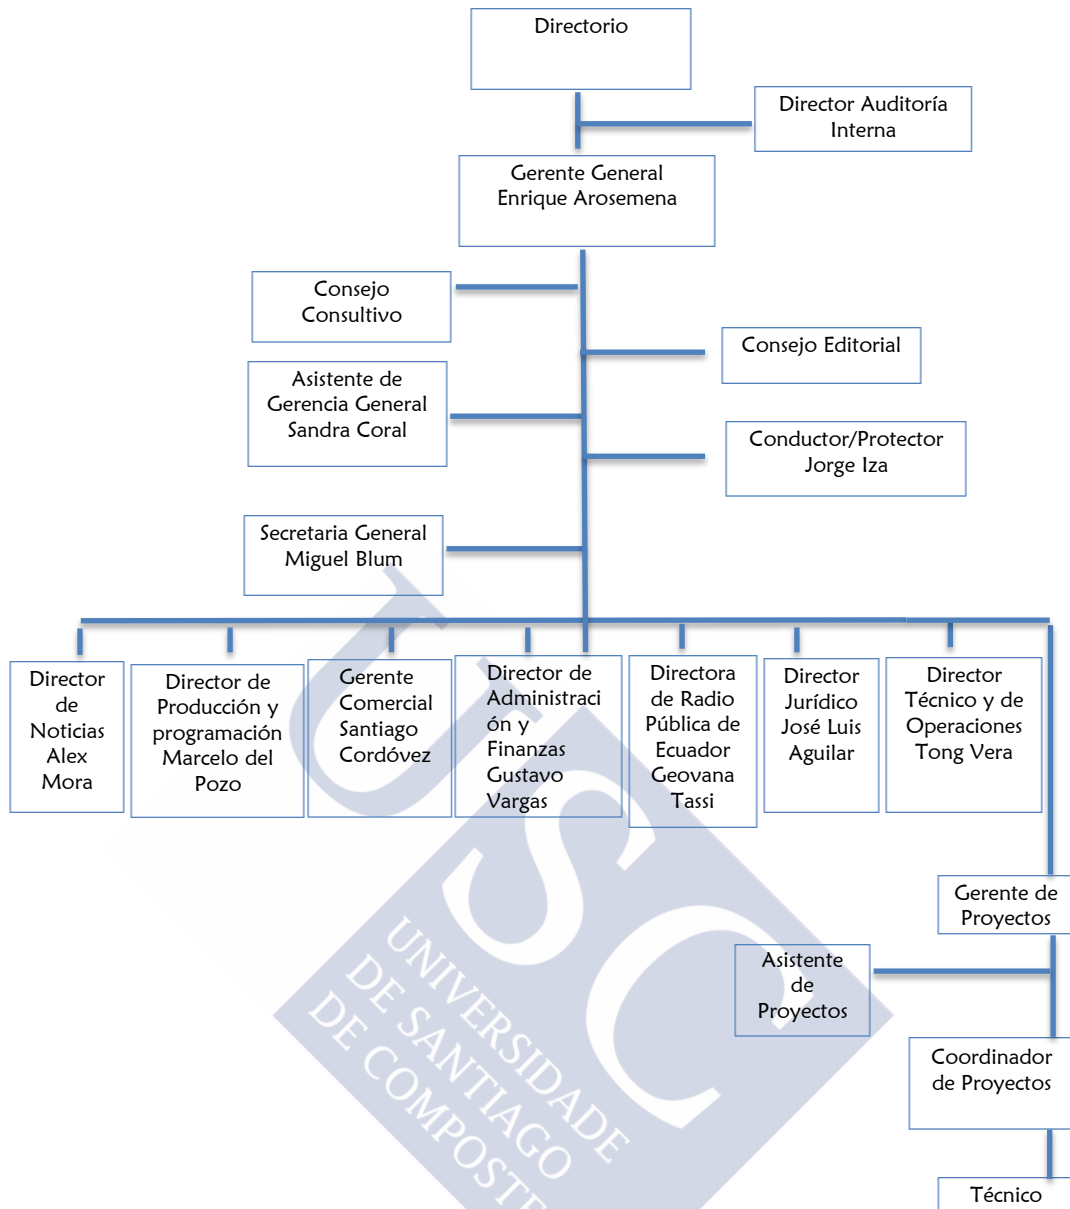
Directorio

Director Auditoría Interna

Gerente General Enrique Arosemena

Consejo Consultivo

Consejo Editorial

Asistente de Gerencia General Sandra Coral

Conductor/Protector Jorge Iza

Secretaria General Miguel Blum

Director de Noticias Alex Mora

Director de Producción y programación Marcelo del Pozo

Gerente Comercial Santiago Cordóvez

Director de Administración y Finanzas Gustavo Vargas

Directora de Radio Pública de Ecuador Geovana Tassi

Director Jurídico José Luis Aguilar

Director Técnico y de Operaciones Tong Vera

Gerente de Proyectos

Asistente de Proyectos

Coordinador de Proyectos

Técnico

USC UNIVERSIDADE DE SANTIAGO DE COMPOSTE